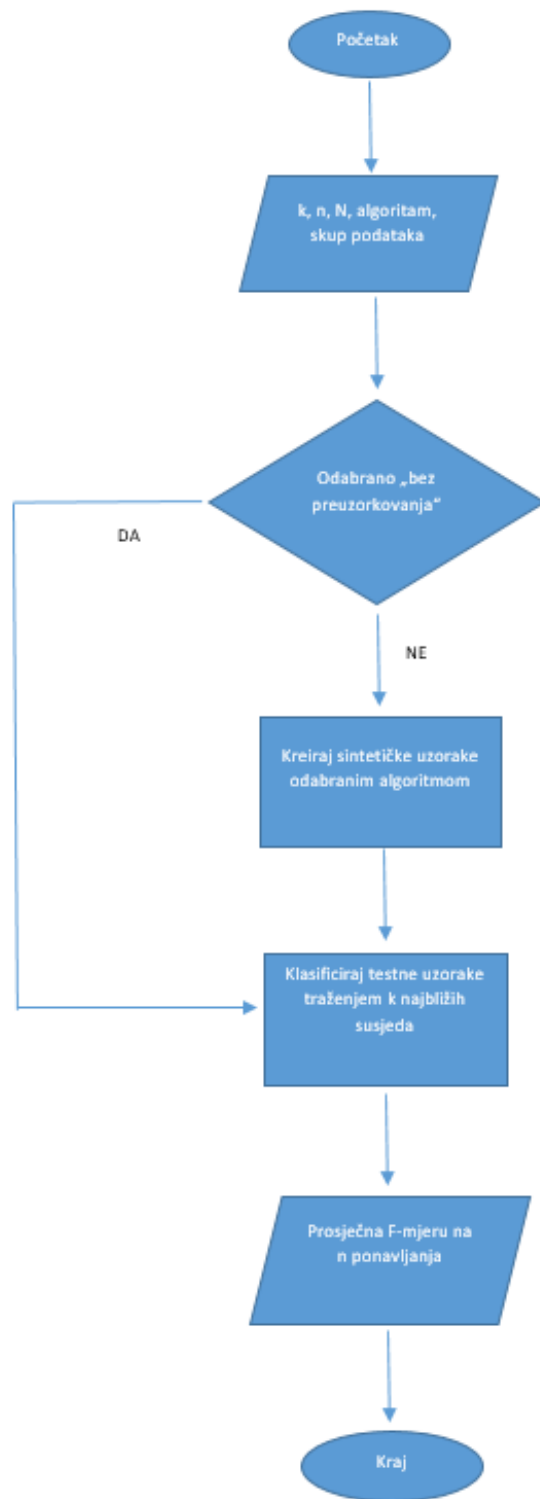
Početak

k, n, N, algoritam, skup podataka

Odabrano „bez preuzorkovanja"

DA

NE

Kreiraj sintetičke uzorake odabranim algoritmom

Klasificiraj testne uzorake traženjem k najbližih susjeda

Prosječna F-mjeru na n ponavljanja

Kraj